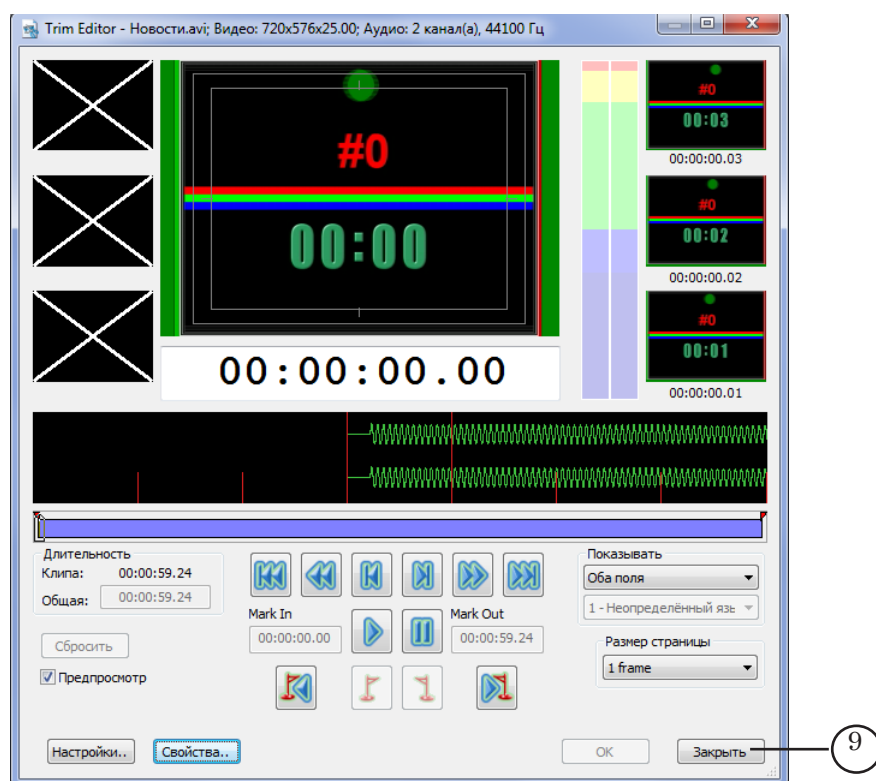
Trim Editor - Новости.avi; Видео: 720x576x25.00; Аудио: 2 канал(а), 44100 Гц

#0
00:00

00:00:00.00

#0
00:03
00:00:00.03

#0
00:02
00:00:00.02

#0
00:01
00:00:00.01

Длительность
Клипа: 00:00:59.24
Общая: 00:00:59.24

Сбросить

Предпросмотр

Mark In
00:00:00.00

Mark Out
00:00:59.24

Показывать
Оба поля
1 - Неопределённый язь

Размер страницы
1 frame

Настройки..
Свойства..
OK
Закрыть
9